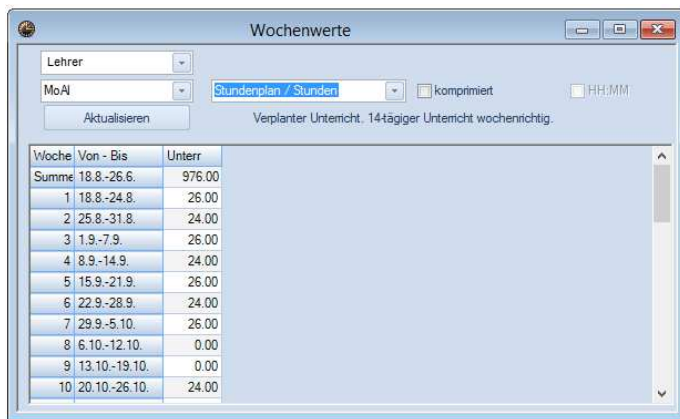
Wochenwerte

Lehrer

MoAl

Stundenplan / Stunden

komprimiert

HH:MM

Aktualisieren

Verplanter Unterricht. 14-tägiger Unterricht wochenrichtig.

| Woche | Von - Bis | Unterr |
|---|---|---|
| Summe | 18.8.-26.6. | 976.00 |
| 1 | 18.8.-24.8. | 26.00 |
| 2 | 25.8.-31.8. | 24.00 |
| 3 | 1.9.-7.9. | 26.00 |
| 4 | 8.9.-14.9. | 24.00 |
| 5 | 15.9.-21.9. | 26.00 |
| 6 | 22.9.-28.9. | 24.00 |
| 7 | 29.9.-5.10. | 26.00 |
| 8 | 6.10.-12.10. | 0.00 |
| 9 | 13.10.-19.10. | 0.00 |
| 10 | 20.10.-26.10. | 24.00 |